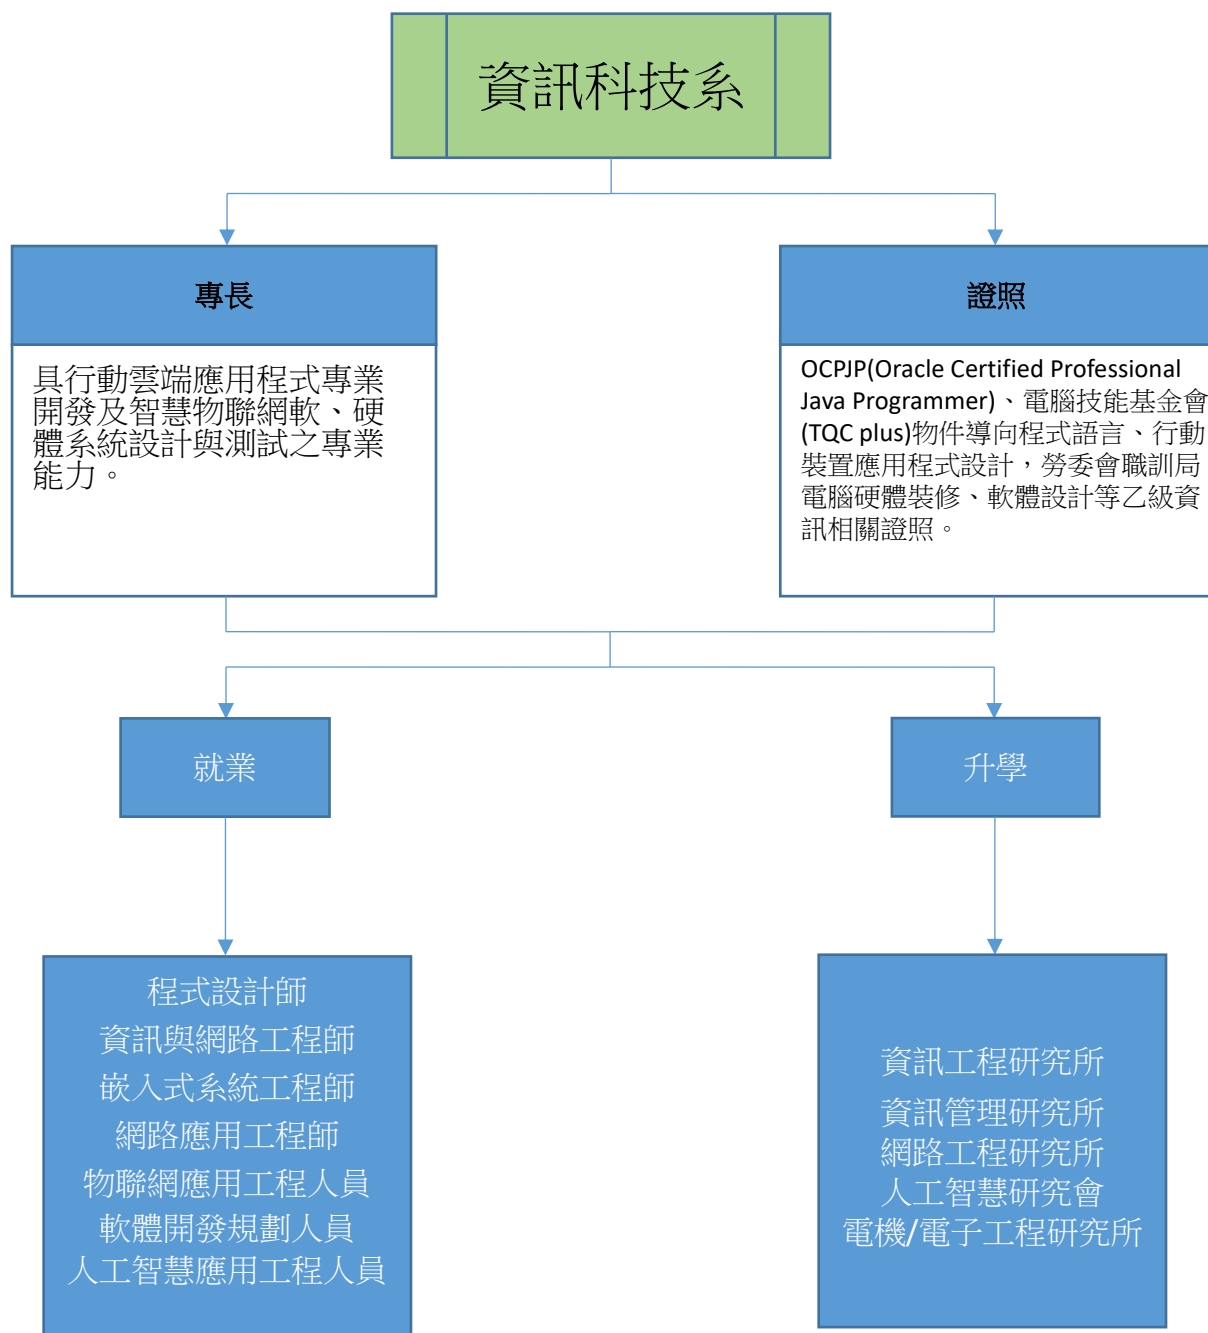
資訊科技系

專長

具行動雲端應用程式專業開發及智慧物聯網軟、硬體系統設計與測試之專業能力。

證照

OCPJP(Oracle Certified Professional Java Programmer)、電腦技能基金會(TQC plus)物件導向程式語言、行動裝置應用程式設計，勞委會職訓局電腦硬體裝修、軟體設計等乙級資訊相關證照。

就業

升學

程式設計師
資訊與網路工程師
嵌入式系統工程師
網路應用工程師
物聯網應用工程人員
軟體開發規劃人員
人工智慧應用工程人員

資訊工程研究所
資訊管理研究所
網路工程研究所
人工智慧研究會
電機/電子工程研究所